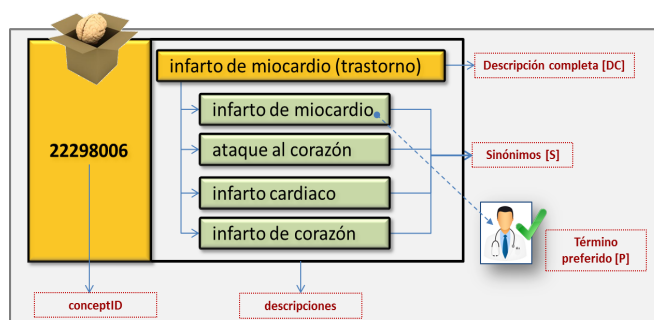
infarto de miocardio (trastorno)

Descripción completa [DC]

22298006

infarto de miocardio

ataque al corazón

Sinónimos [S]

infarto cardiaco

infarto de corazón

Término preferido [P]

conceptID

descripciones